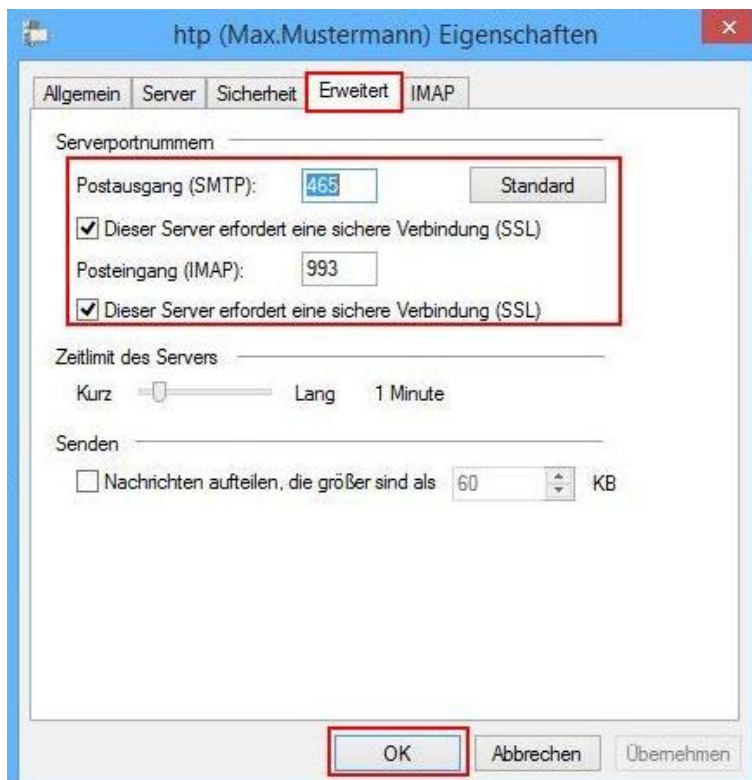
htp (Max.Mustermann) Eigenschaften

Allgemein | Server | Sicherheit | Erweitert | IMAP

Serverportnummern

Postausgang (SMTP): 465 Standard

Dieser Server erfordert eine sichere Verbindung (SSL)

Posteingang (IMAP): 993

Dieser Server erfordert eine sichere Verbindung (SSL)

Zeitlimit des Servers

Kurz Lang 1 Minute

Senden

Nachrichten aufteilen, die größer sind als 60 KB

OK Abbrechen Übernehmen